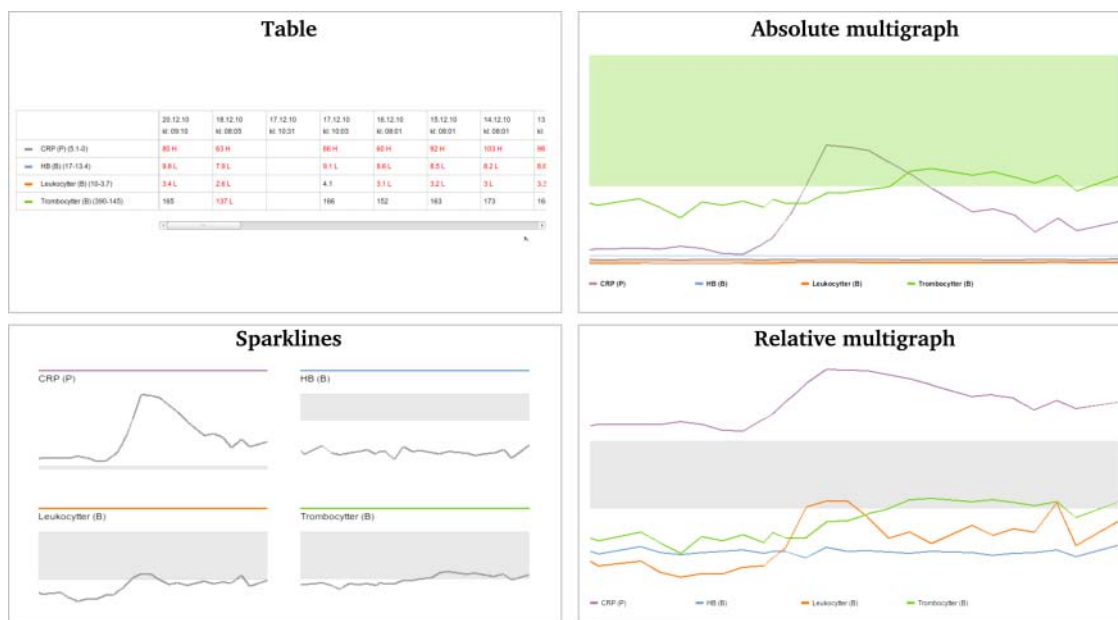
Table

| | 20.12.10 kl. 09:10 | 18.12.10 kl. 08:05 | 17.12.10 kl. 10:31 | 17.12.10 kl. 10:03 | 16.12.10 kl. 08:01 | 15.12.10 kl. 08:01 | 14.12.10 kl. 08:01 | 13 kl. |
|---|---|---|---|---|---|---|---|---|
| CRP (P) (5.1-0) | 80 H | 63 H | | 66 H | 60 H | 92 H | 103 H | 98 |
| HB (B) (17-13.4) | 9.8 L | 7.9 L | | 9.1 L | 8.6 L | 8.5 L | 8.2 L | 8.0 |
| Leukocytter (B) (10-3.7) | 3.4 L | 2.6 L | | 4.1 | 3.1 L | 3.2 L | 3 L | 3.3 |
| Trombocytter (B) (390-145) | 165 | 137 L | | 166 | 152 | 163 | 173 | 16 |

Absolute multigraph

CRP (P) HB (B) Leukocytter (B) Trombocytter (B)

Sparklines

CRP (P)

HB (B)

Leukocytter (B)

Trombocytter (B)

Relative multigraph

CRP (P) HB (B) Leukocytter (B) Trombocytter (B)